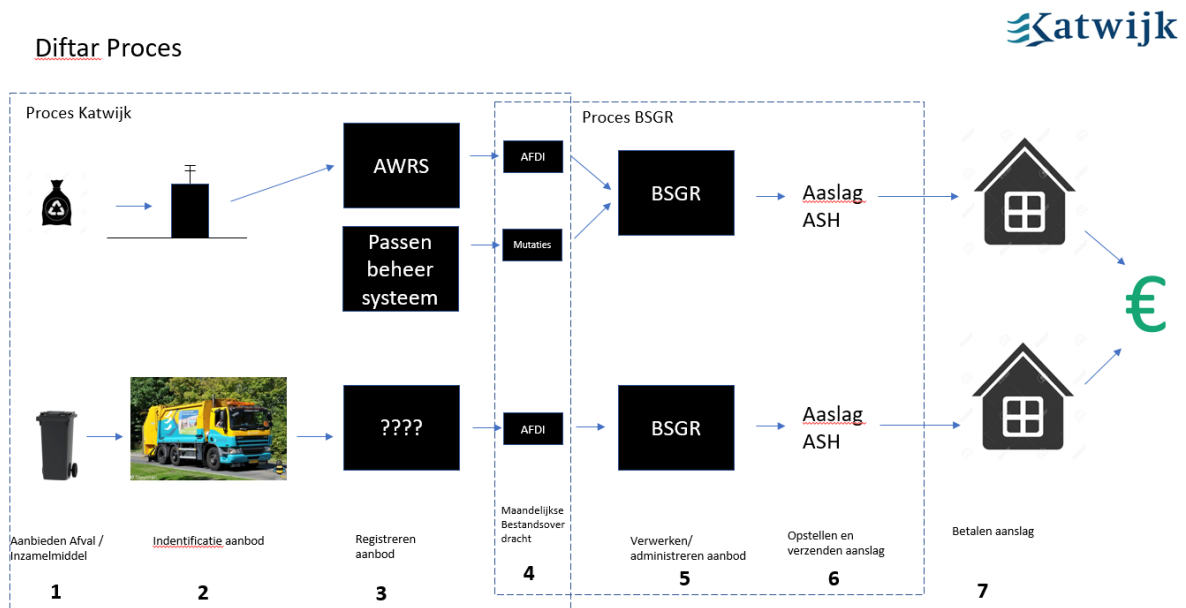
Katwijk

Diftar Proces

Proces Katwijk

Proces BSGR

AWRS

AFDI

Passen beheer systeem

Mutaties

BSGR

Aaslag ASH

????

AFDI

BSGR

Aaslag ASH

€

Aanbieden Afval / Inzamelmiddel

1

Indentificatie aanbod

2

Registreren aanbod

3

Maandelijkse Bestandsoverdracht

4

Verwerken/ administreren aanbod

5

Opstellen en verzenden aanslag

6

Betalen aanslag

7